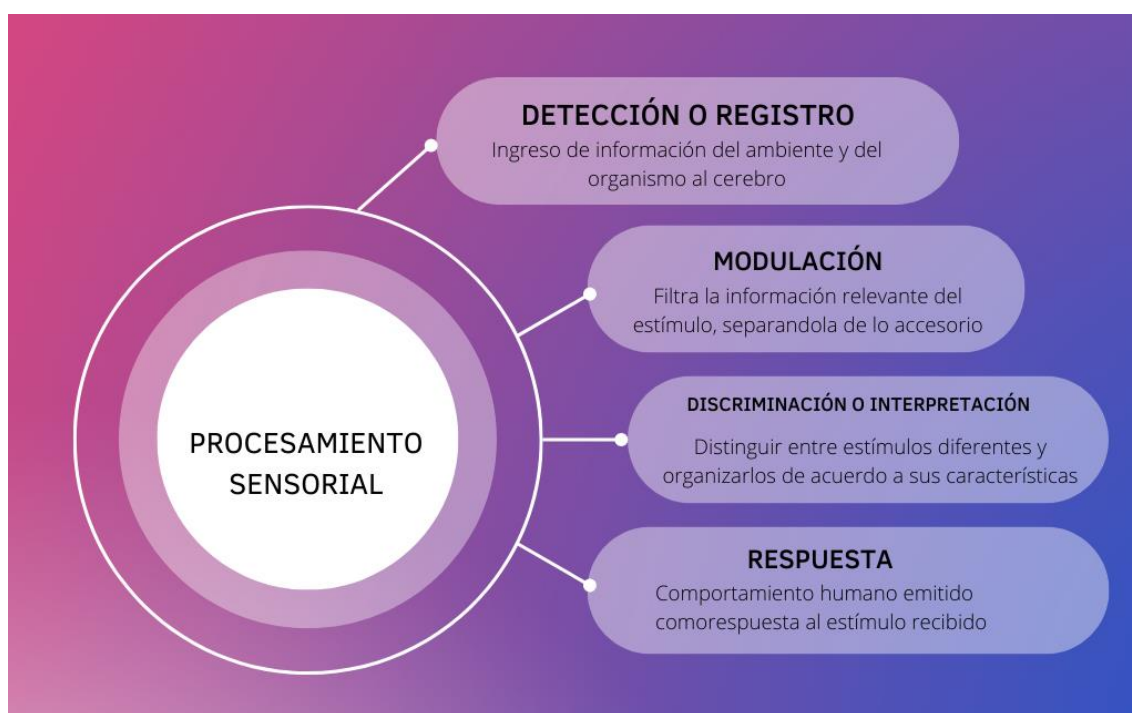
PROCESAMIENTO SENSORIAL

DETECCIÓN O REGISTRO
Ingreso de información del ambiente y del organismo al cerebro

MODULACIÓN
Filtra la información relevante del estímulo, separandola de lo accesorio

DISCRIMINACIÓN O INTERPRETACIÓN
Distinguir entre estímulos diferentes y organizarlos de acuerdo a sus características

RESPUESTA
Comportamiento humano emitido comorespuesta al estímulo recibido